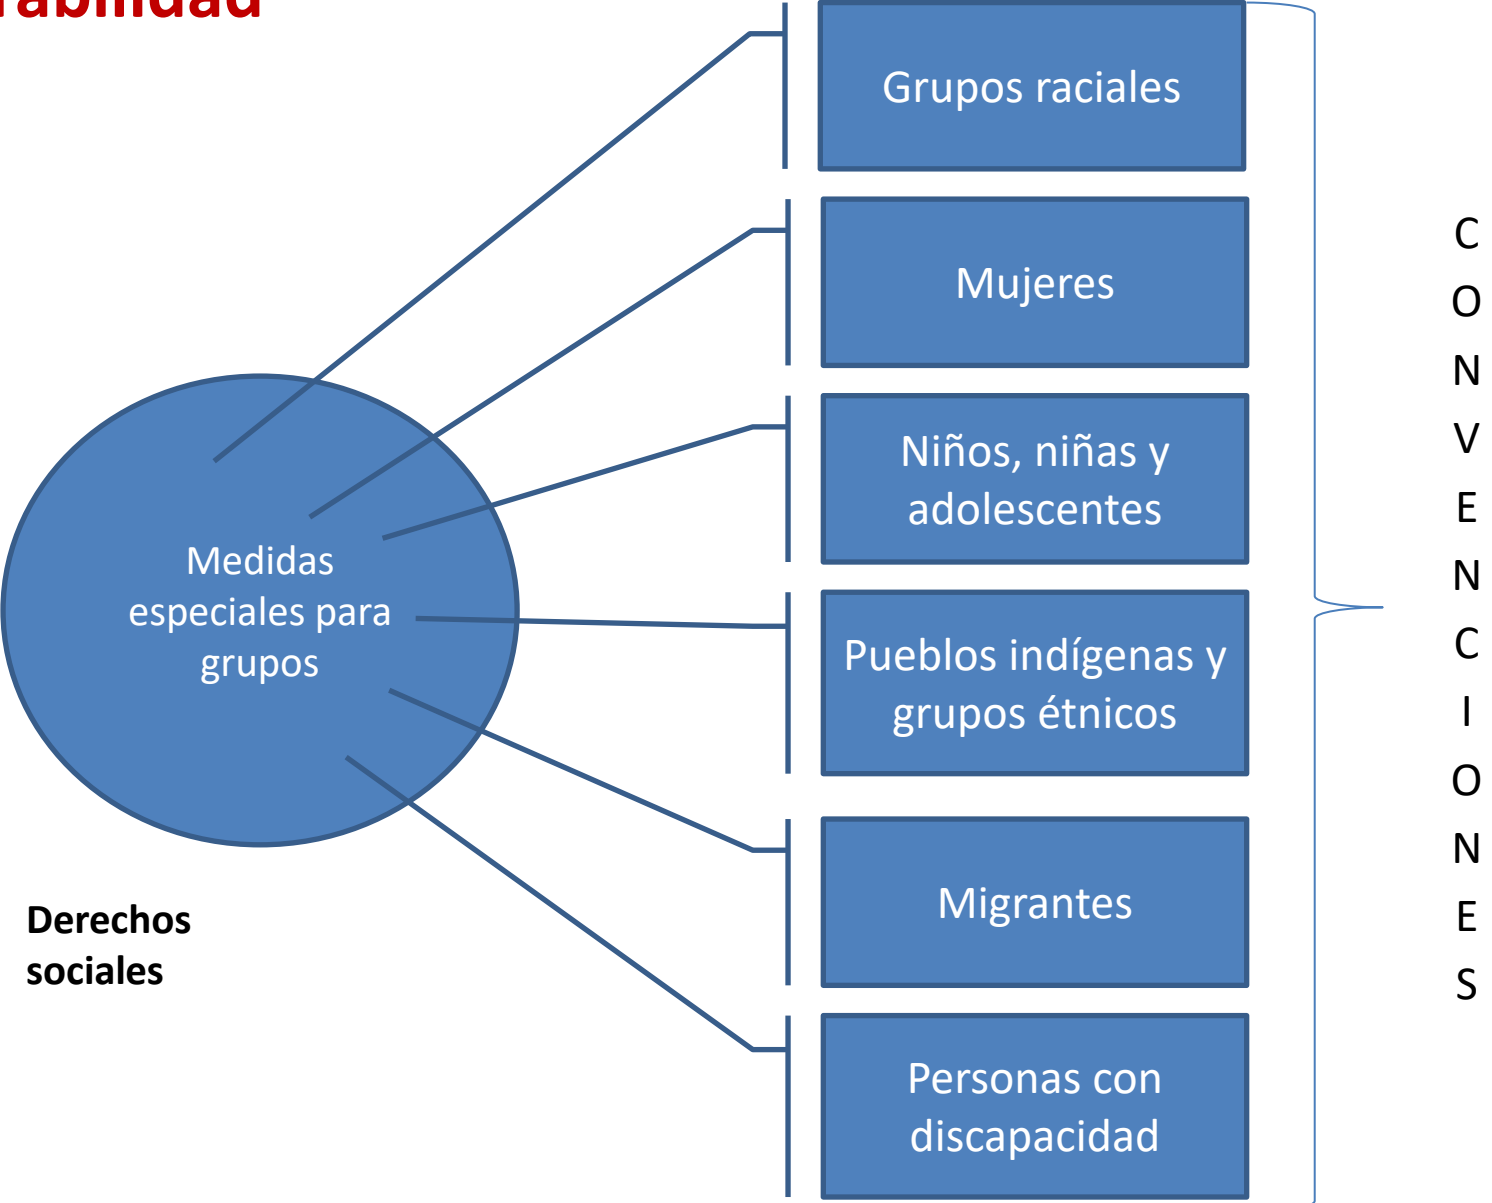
rabilidad

Medidas especiales para grupos

Derechos sociales

Grupos raciales

Mujeres

Niños, niñas y adolescentes

Pueblos indígenas y grupos étnicos

Migrantes

Personas con discapacidad

C
O
N
V
E
N
C
I
O
N
E
S